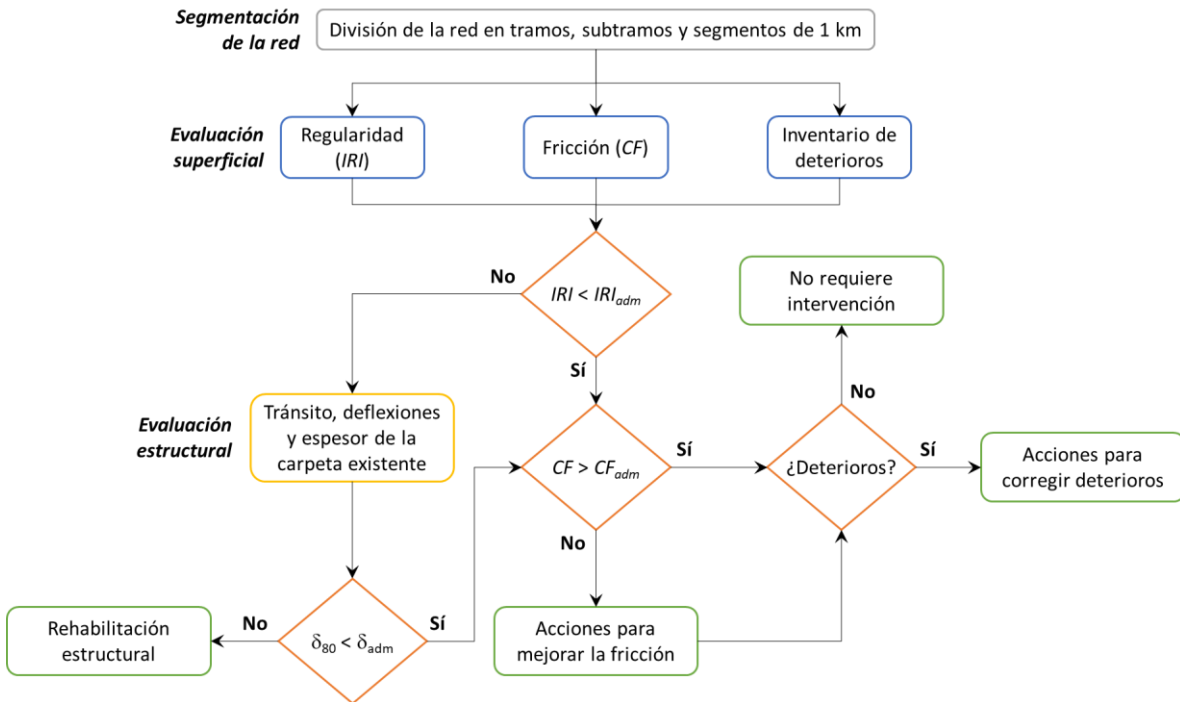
Segmentación de la red

División de la red en tramos, subtramos y segmentos de 1 km

Evaluación superficial

Regularidad (IRI)

Fricción (CF)

Inventario de deterioros

No

$IRI < IRI_{adm}$

Sí

No requiere intervención

No

Evaluación estructural

Tránsito, deflexiones y espesor de la carpeta existente

$CF > CF_{adm}$

Sí

¿Deterioros?

Sí

Acciones para corregir deterioros

No

Rehabilitación estructural

No

$\delta_{80} < \delta_{adm}$

Sí

Acciones para mejorar la fricción